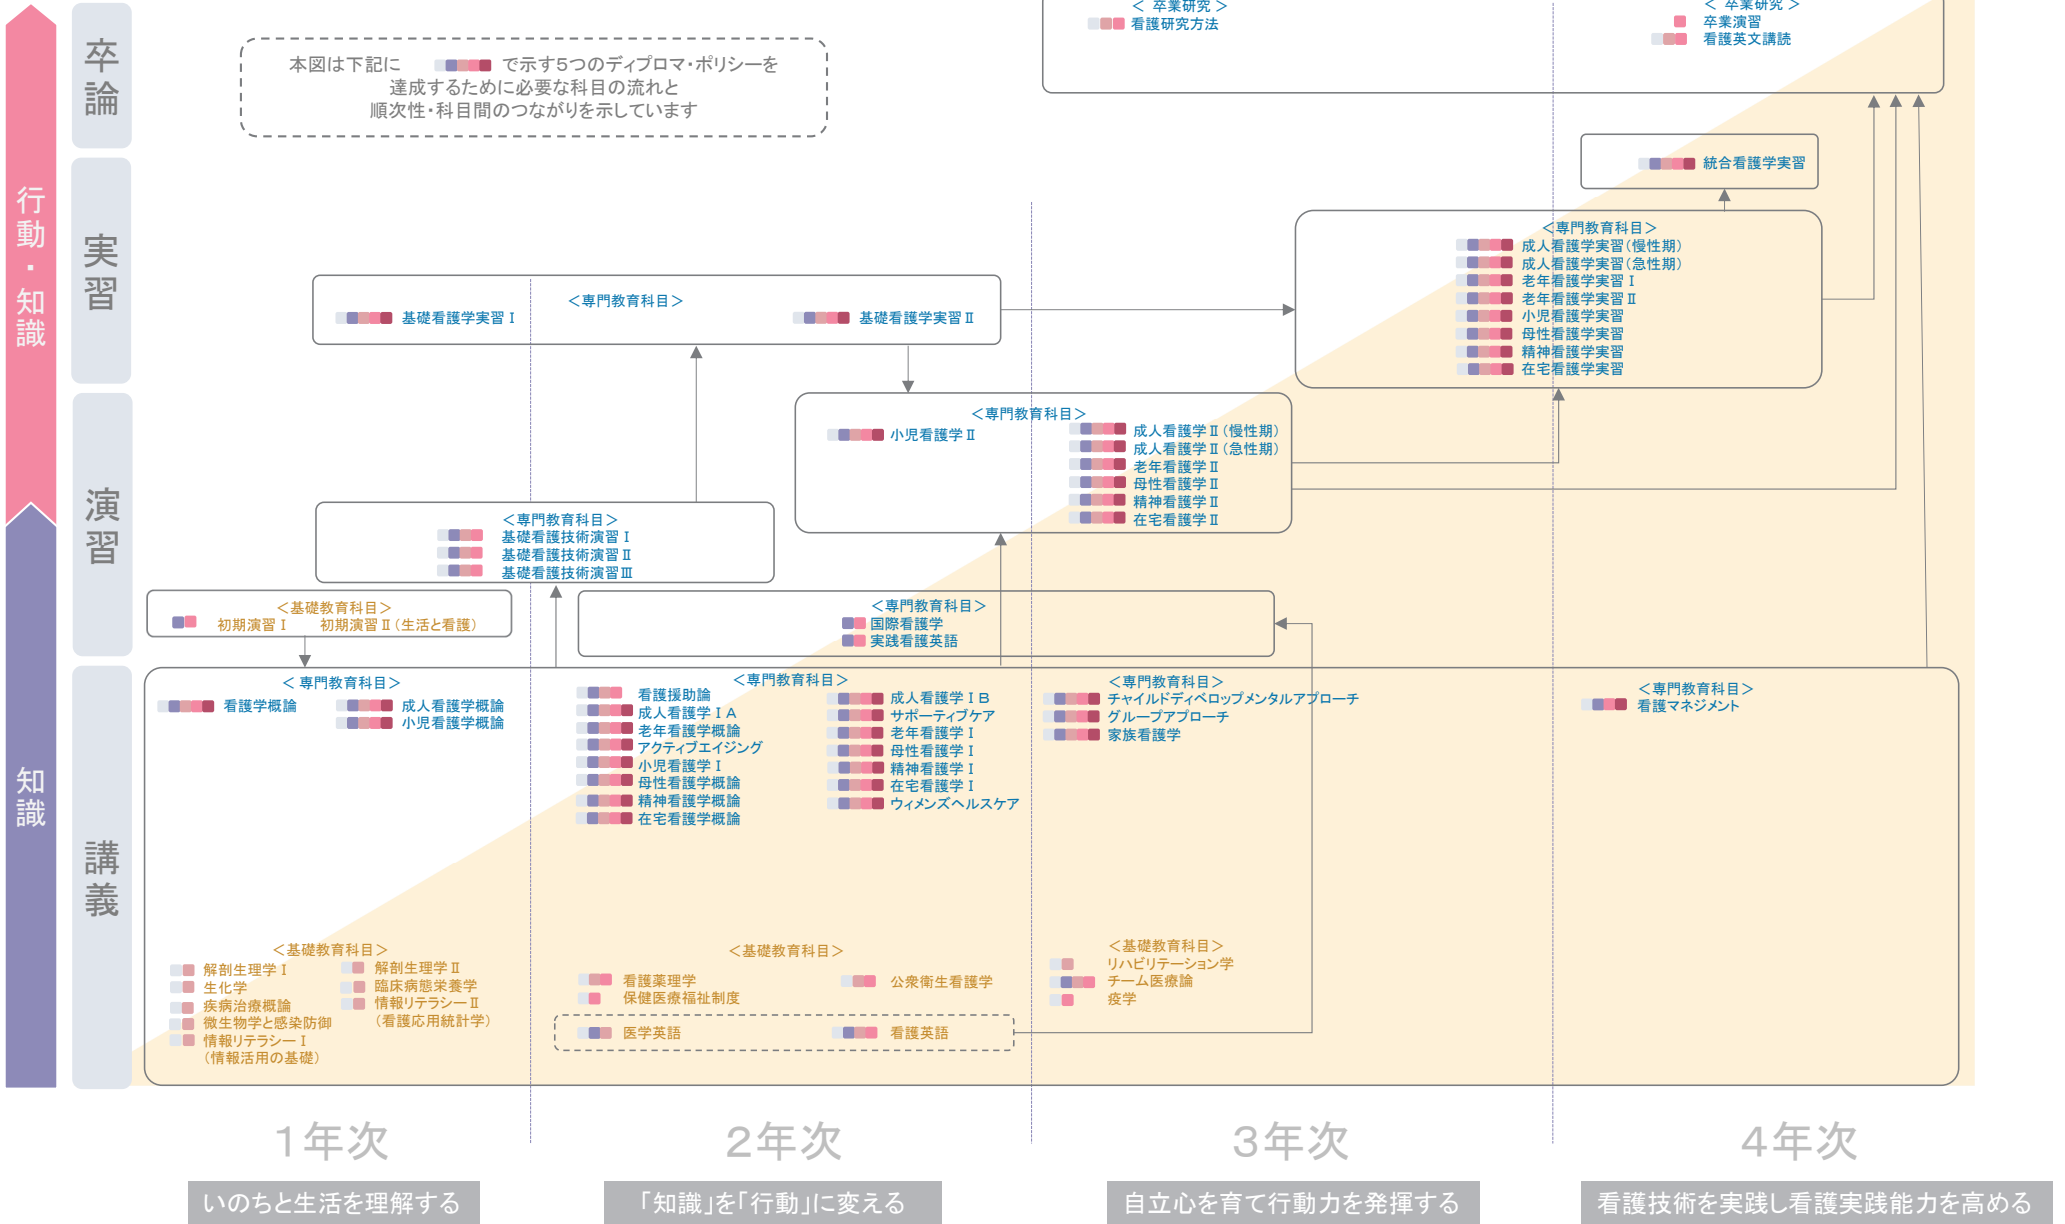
行動・知識

知識

卒論

実習

演習

講義

本図は下記に　　　で示す5つのディプロマ・ポリシーを達成するために必要な科目の流れと順次性・科目間のつながりを示しています

＜卒業研究＞
看護研究方法

＜卒業研究＞
卒業演習
看護英文講読

統合看護学実習

＜専門教育科目＞
成人看護学実習（慢性期）
成人看護学実習（急性期）
老年看護学実習Ⅰ
老年看護学実習Ⅱ
小児看護学実習
母性看護学実習
精神看護学実習
在宅看護学実習

＜専門教育科目＞
基礎看護学実習Ⅰ
基礎看護学実習Ⅱ

＜専門教育科目＞
小児看護学Ⅱ
成人看護学Ⅱ（慢性期）
成人看護学Ⅱ（急性期）
老年看護学Ⅱ
母性看護学Ⅱ
精神看護学Ⅱ
在宅看護学Ⅱ

＜専門教育科目＞
基礎看護技術演習Ⅰ
基礎看護技術演習Ⅱ
基礎看護技術演習Ⅲ

＜基礎教育科目＞
初期演習Ⅰ　初期演習Ⅱ（生活と看護）

＜専門教育科目＞
国際看護学
実践看護英語

＜専門教育科目＞
看護学概論
成人看護学概論
小児看護学概論

＜専門教育科目＞
看護援助論
成人看護学ⅠA
老年看護学概論
アクティブエイジング
小児看護学Ⅰ
母性看護学概論
精神看護学概論
在宅看護学概論
成人看護学ⅠB
サポーティブケア
老年看護学Ⅰ
母性看護学Ⅰ
精神看護学Ⅰ
在宅看護学Ⅰ
ウィメンズヘルスケア

＜専門教育科目＞
チャイルドディベロップメンタルアプローチ
グループアプローチ
家族看護学

＜専門教育科目＞
看護マネジメント

＜基礎教育科目＞
解剖生理学Ⅰ
生化学
疾病治療概論
微生物学と感染防御
情報リテラシーⅠ
（情報活用の基礎）
解剖生理学Ⅱ
臨床病態栄養学
情報リテラシーⅡ
（看護応用統計学）

＜基礎教育科目＞
看護薬理学
保健医療福祉制度
公衆衛生看護学
医学英語
看護英語

＜基礎教育科目＞
リハビリテーション学
チーム医療論
疫学

1年次
2年次
3年次
4年次

いのちと生活を理解する
「知識」を「行動」に変える
自立心を育て行動力を発揮する
看護技術を実践し看護実践能力を高める